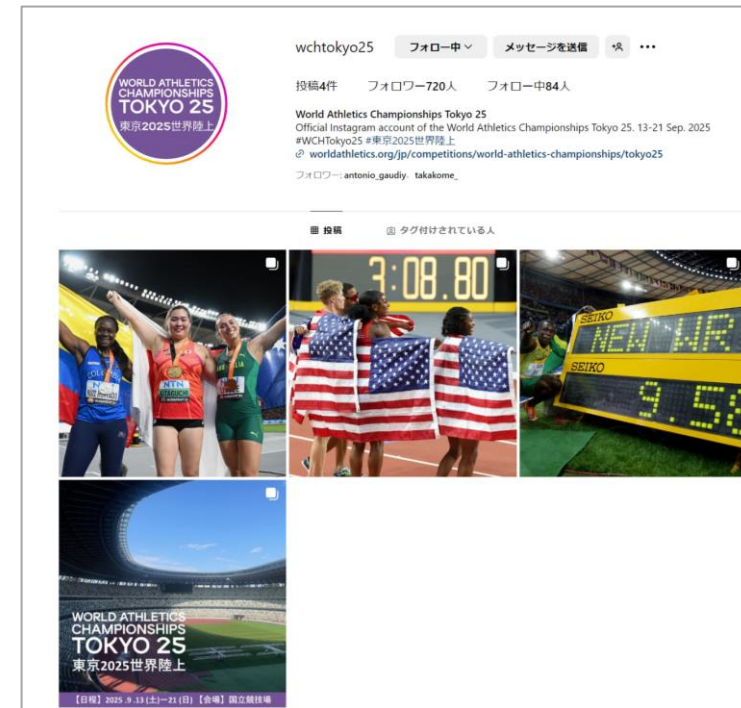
WORLD ATHLETICS CHAMPIONSHIPS TOKYO 25 東京2025世界陸上

wchtokyo25 フォロー中 メッセージを送信

投稿4件 フォロワー720人 フォロー中84人

World Athletics Championships Tokyo 25
Official Instagram account of the World Athletics Championships Tokyo 25. 13-21 Sep. 2025
#WCHTokyo25 #東京2025世界陸上
worldathletics.org/jp/competitions/world-athletics-championships/tokyo25

フォロワー: antonio_gaudiy、takakome_

投稿 タグ付けされている人

NTN

3:08.80

SEIKO NEW WR
SEIKO 9.58

WORLD ATHLETICS CHAMPIONSHIPS TOKYO 25 東京2025世界陸上
【日程】2025.9.13(土)ー21(日)【会場】国立競技場